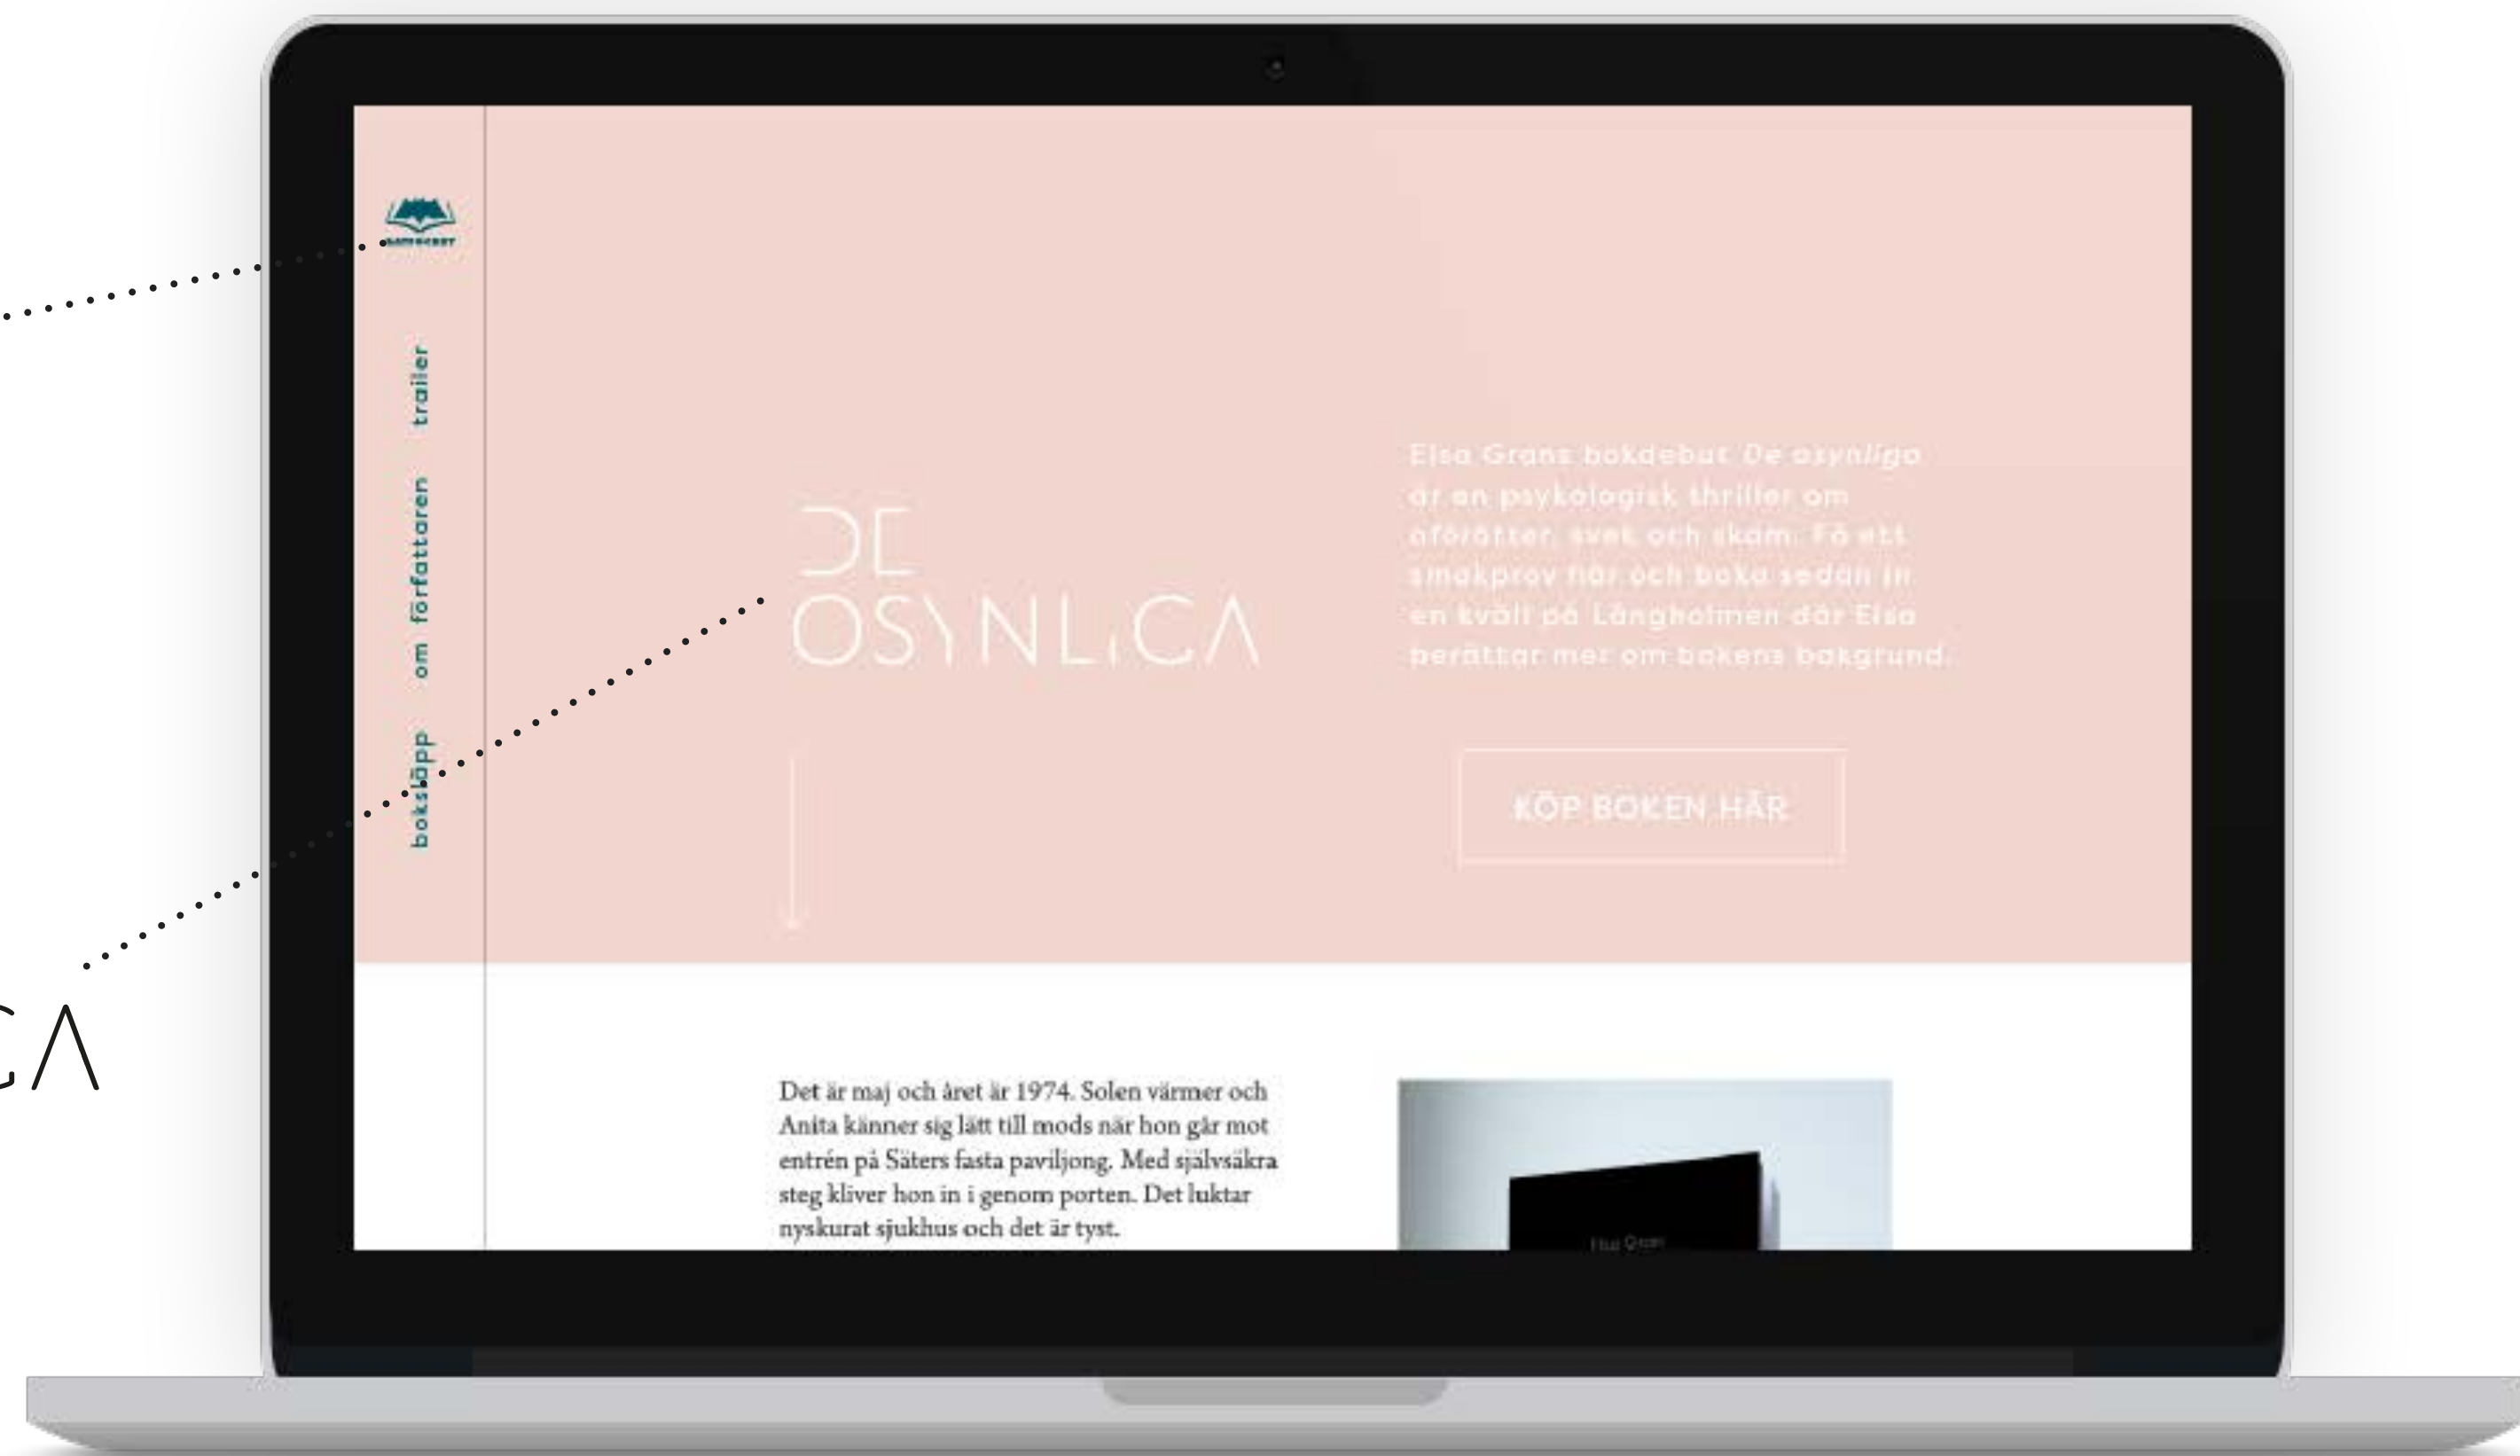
CA

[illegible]

trailer

om författaren

boksläpp

DE OSYNLIGA

Elsa Grans bokdebut De osynliga är en psykologisk thriller om oförrätter, svek och skam. Få ett smakprov här och boka sedan in en kväll på Långholmen där Elsa berättar mer om bokens bakgrund.

KÖP BOKEN HÄR

Det är maj och året är 1974. Solen värmer och Anita känner sig lätt till mods när hon går mot entrén på Säters fasta paviljong. Med självsäkra steg kliver hon in i genom porten. Det luktar nyskurat sjukhus och det är tyst.

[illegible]